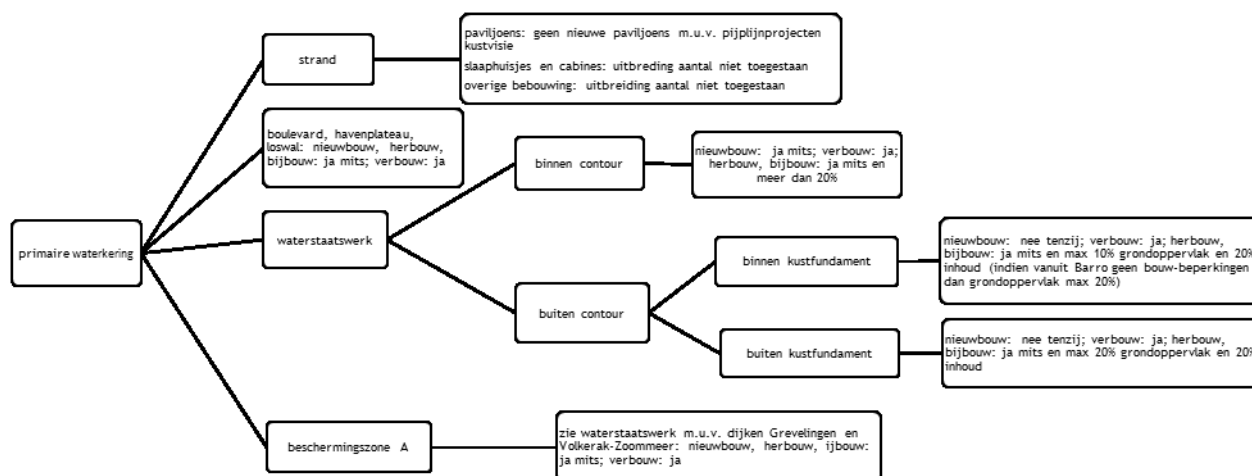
primaire waterkering

strand

paviljoens: geen nieuwe paviljoens m.u.v. pijplijnprojecten kustvisie
slaaphuisjes en cabines: uitbreding aantal niet toegestaan
overige bebouwing: uitbreiding aantal niet toegestaan

boulevard, havenplateau, loswal: nieuwbouw, herbouw, bijbouw: ja mits; verbouw: ja

waterstaatswerk

binnen contour

nieuwbouw: ja mits; verbouw: ja; herbouw, bijbouw: ja mits en meer dan 20%

buiten contour

binnen kustfundament

nieuwbouw: nee tenzij; verbouw: ja; herbouw, bijbouw: ja mits en max 10% grondoppervlak en 20% inhoud (indien vanuit Barro geen bouw-beperkingen dan grondoppervlak max 20%)

buiten kustfundament

nieuwbouw: nee tenzij; verbouw: ja; herbouw, bijbouw: ja mits en max 20% grondoppervlak en 20% inhoud

beschermingszone A

zie waterstaatswerk m.u.v. dijken Grevelingen en Volkerak-Zoommeer: nieuwbouw, herbouw, ijbouw: ja mits; verbouw: ja